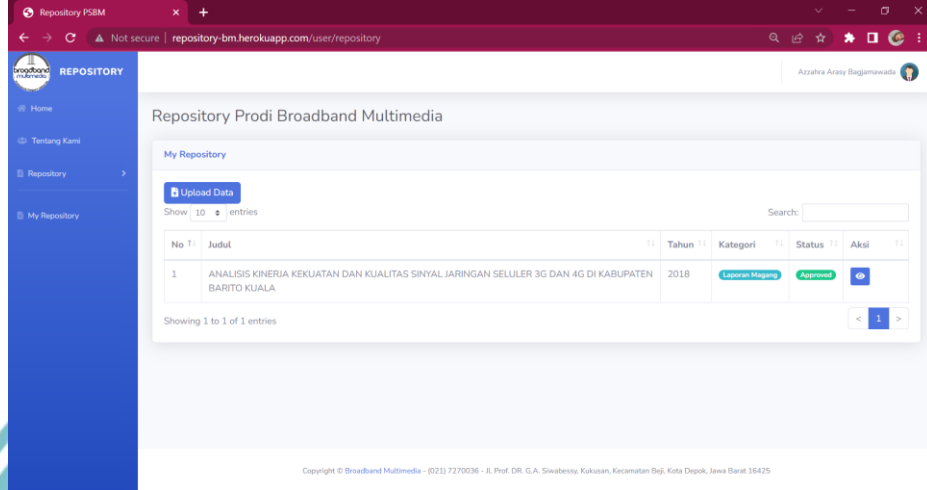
Repository PSBM

Not secure | repository-bm.herokuapp.com/user/repository

broadband multimedia REPOSITORY

Azzahra Arasy Bagjamawada

Home

Tentang Kami

Repository

My Repository

Repository Prodi Broadband Multimedia

My Repository

Upload Data

Show 10 entries

Search:

| No | Judul | Tahun | Kategori | Status | Aksi |
|---|---|---|---|---|---|
| 1 | ANALISIS KINERJA KEKUATAN DAN KUALITAS SINYAL JARINGAN SELULER 3G DAN 4G DI KABUPATEN BARITO KUALA | 2018 | Laporan Magang | Approved | |

Showing 1 to 1 of 1 entries

< 1 >

Copyright © Broadband Multimedia - (021) 7270036 - Jl. Prof. DR. G.A. Siwabessy, Kukusan, Kecamatan Beji, Kota Depok, Jawa Barat 16425